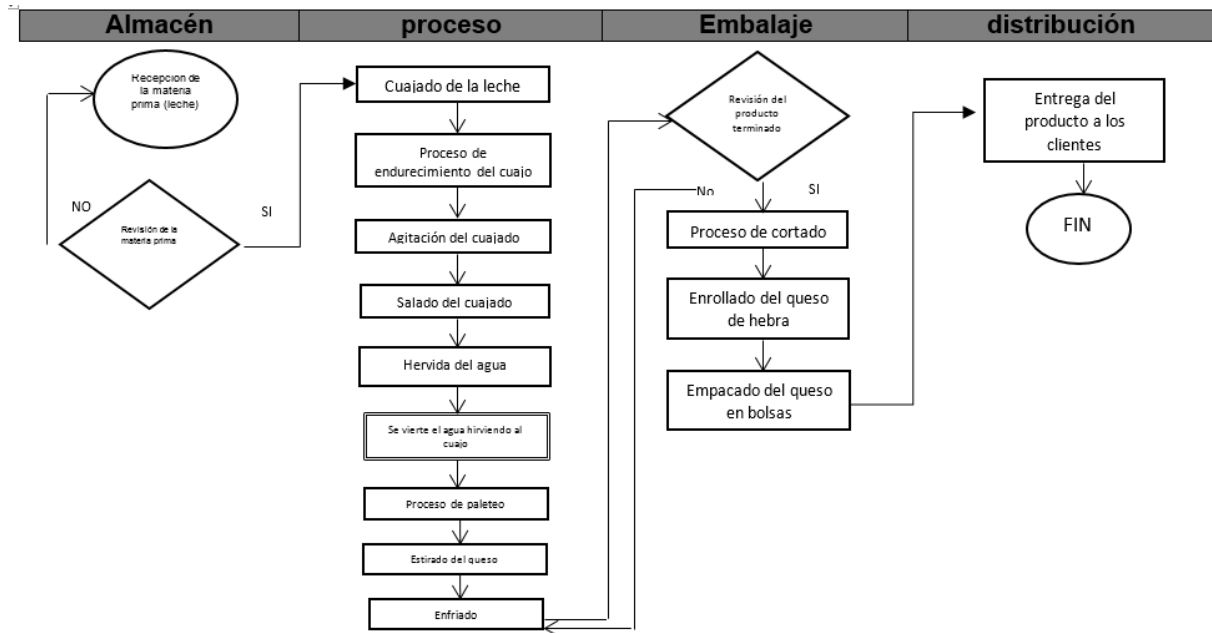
| Almacén | proceso | Embalaje | distribución |
|---|---|---|---|

Recepcion de la materia prima (leche)

NO

Revisión de la materia prima

SI

Cuajado de la leche

Proceso de endurecimiento del cuajo

Agitación del cuajado

Salado del cuajado

Hervida del agua

Se vierte el agua hirviendo al cuajo

Proceso de paleteo

Estirado del queso

Enfriado

Revisión del producto terminado

No

SI

Proceso de cortado

Enrollado del queso de hebra

Empacado del queso en bolsas

Entrega del producto a los clientes

FIN